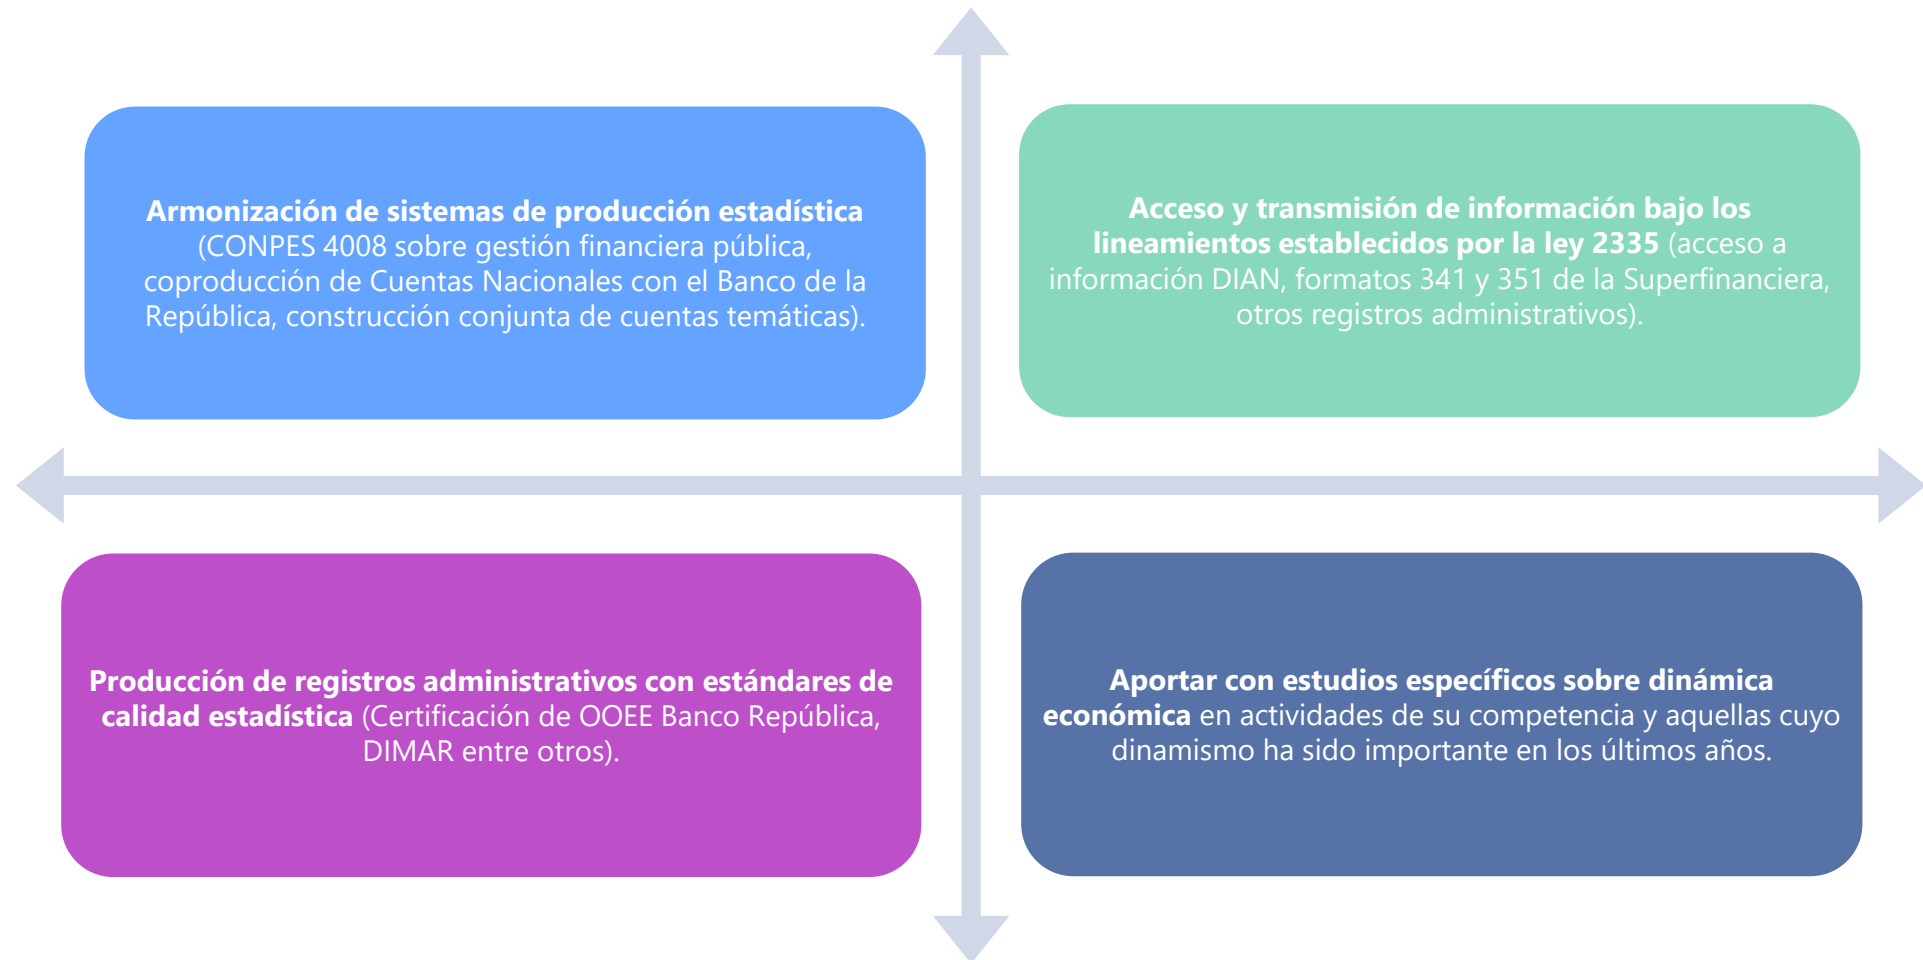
Armonización de sistemas de producción estadística (CONPES 4008 sobre gestión financiera pública, coproducción de Cuentas Nacionales con el Banco de la República, construcción conjunta de cuentas temáticas).

Acceso y transmisión de información bajo los lineamientos establecidos por la ley 2335 (acceso a información DIAN, formatos 341 y 351 de la Superfinanciera, otros registros administrativos).

Producción de registros administrativos con estándares de calidad estadística (Certificación de OOEE Banco República, DIMAR entre otros).

Aportar con estudios específicos sobre dinámica económica en actividades de su competencia y aquellas cuyo dinamismo ha sido importante en los últimos años.